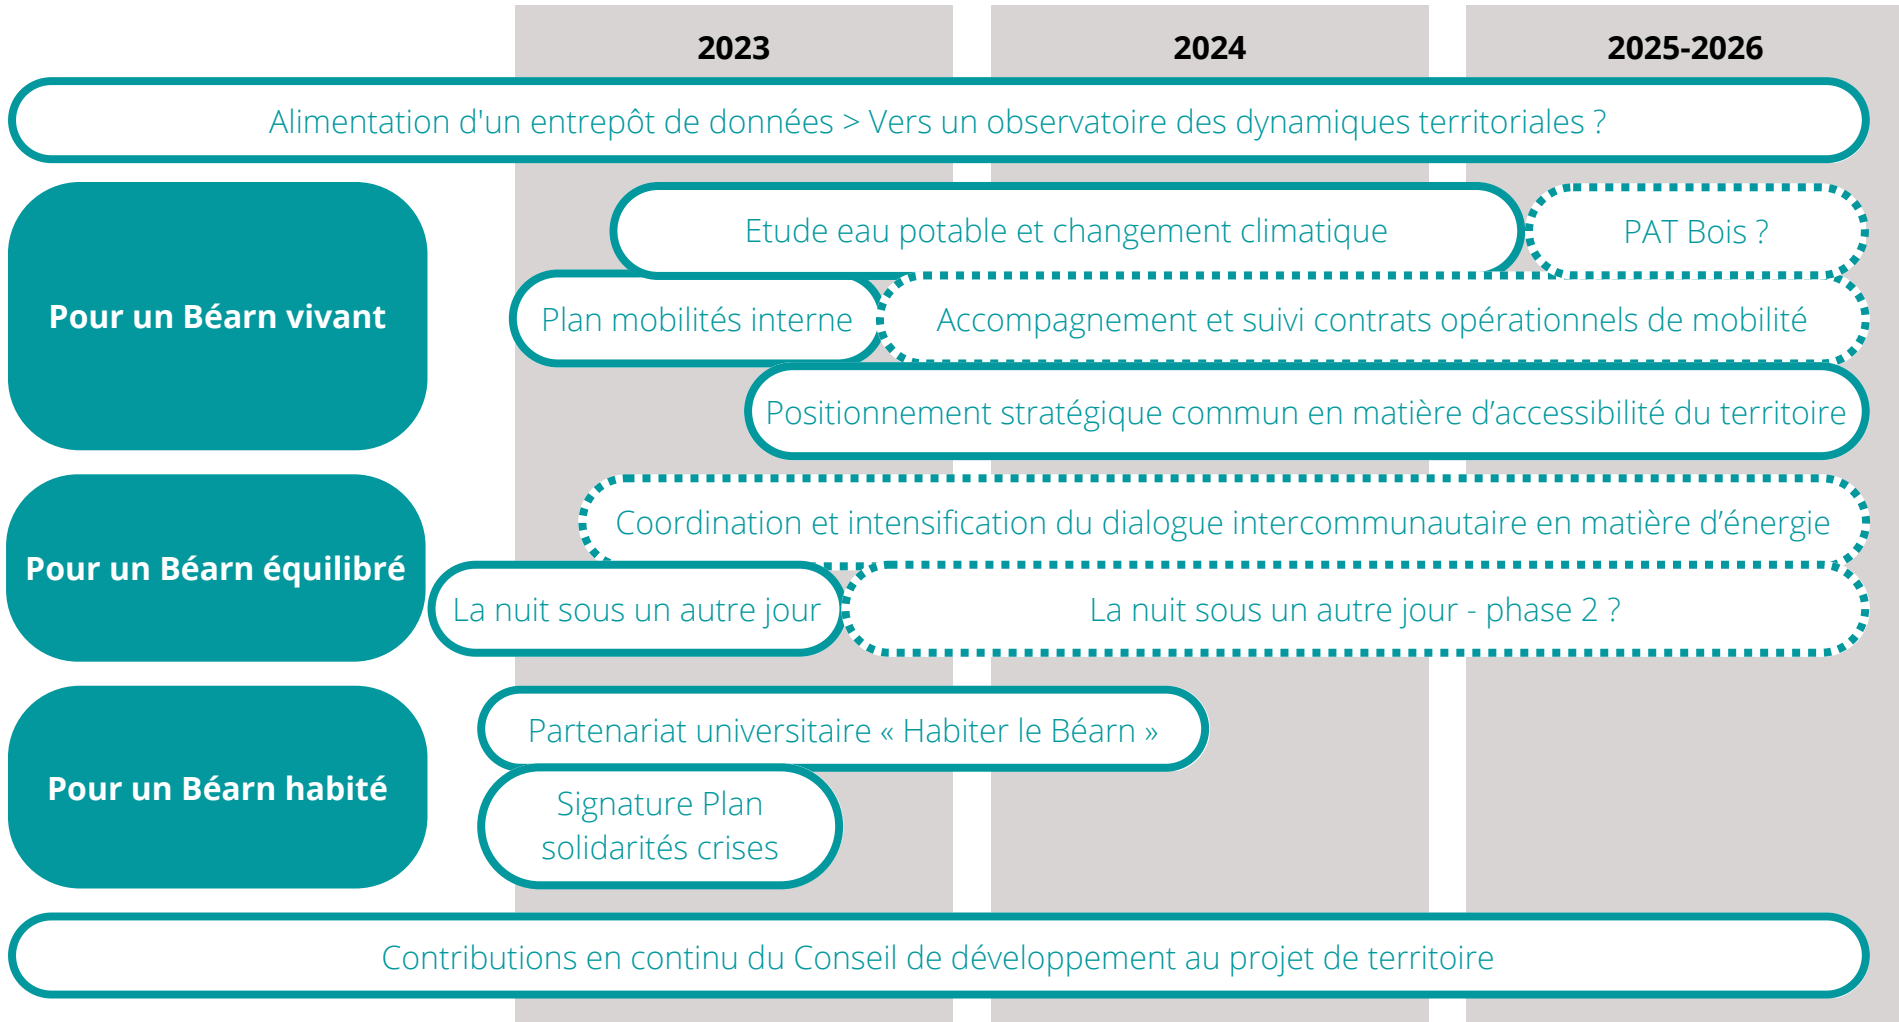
2023
2024
2025-2026

Alimentation d'un entrepôt de données > Vers un observatoire des dynamiques territoriales ?

Pour un Béarn vivant

Etude eau potable et changement climatique

PAT Bois ?

Plan mobilités interne

Accompagnement et suivi contrats opérationnels de mobilité

Positionnement stratégique commun en matière d’accessibilité du territoire

Pour un Béarn équilibré

Coordination et intensification du dialogue intercommunautaire en matière d’énergie

La nuit sous un autre jour

La nuit sous un autre jour - phase 2 ?

Pour un Béarn habité

Partenariat universitaire « Habiter le Béarn »

Signature Plan solidarités crises

Contributions en continu du Conseil de développement au projet de territoire